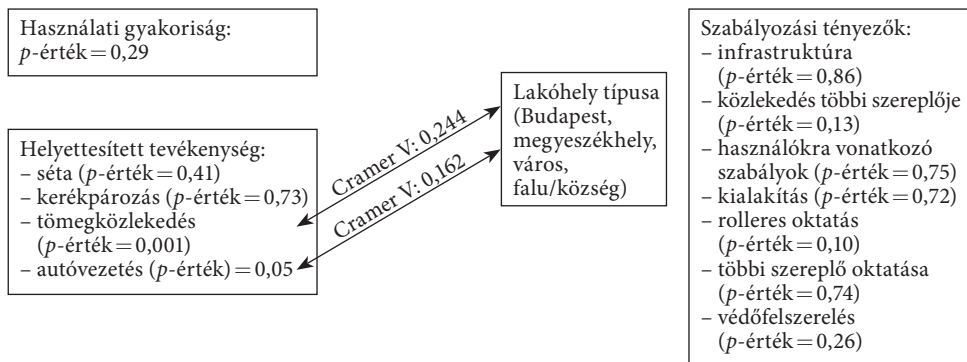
Használati gyakoriság:
$p$-érték = 0,29

Helyettesített tevékenység:
– séta ($p$-érték = 0,41)
– kerékpározás ($p$-érték = 0,73)
– tömegközlekedés ($p$-érték = 0,001)
– autóvezetés ($p$-érték) = 0,05

Cramer V: 0,244

Cramer V: 0,162

Lakóhely típusa (Budapest, megyeszékhely, város, falu/község)

Szabályozási tényezők:
– infrastruktúra ($p$-érték = 0,86)
– közlekedés többi szereplője ($p$-érték = 0,13)
– használókra vonatkozó szabályok ($p$-érték = 0,75)
– kialakítás ($p$-érték = 0,72)
– rolleres oktatás ($p$-érték = 0,10)
– többi szereplő oktatása ($p$-érték = 0,74)
– védőfelszerelés ($p$-érték = 0,26)